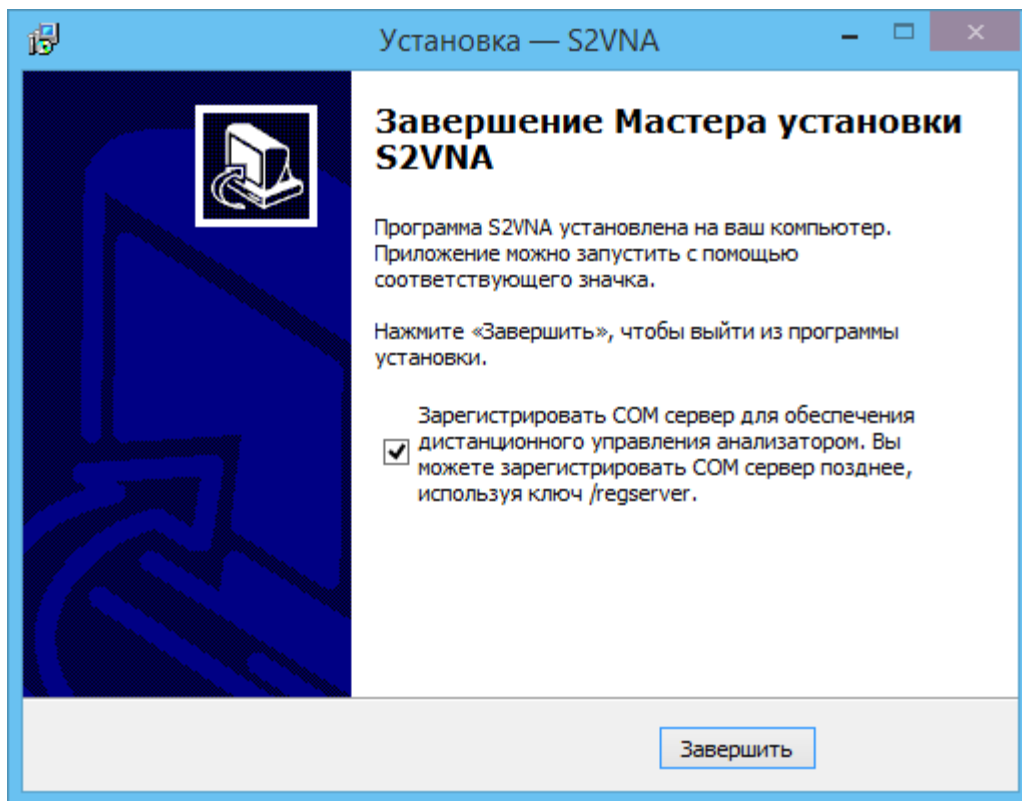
Установка — S2VNA

Завершение Мастера установки S2VNA

Программа S2VNA установлена на ваш компьютер. Приложение можно запустить с помощью соответствующего значка.

Нажмите «Завершить», чтобы выйти из программы установки.

Зарегистрировать COM сервер для обеспечения дистанционного управления анализатором. Вы можете зарегистрировать COM сервер позднее, используя ключ /regserver.

Завершить